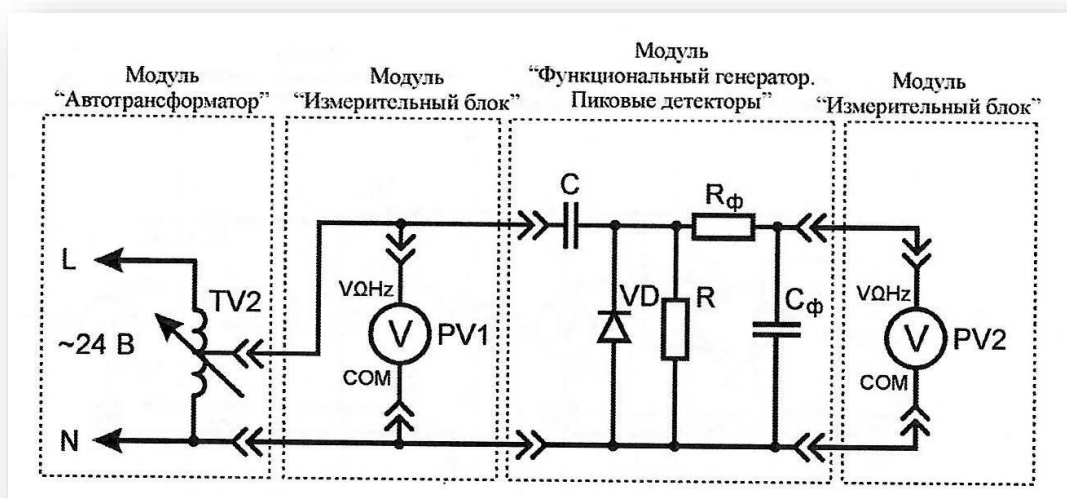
Модуль
"Автотрансформатор"

Модуль
"Измерительный блок"

Модуль
"Функциональный генератор.
Пиковые детекторы"

Модуль
"Измерительный блок"

L
TV2
~24 В
N

VΩHz
V
PV1
COM

C
$R_ф$
VD
R
$C_ф$

VΩHz
V
PV2
COM